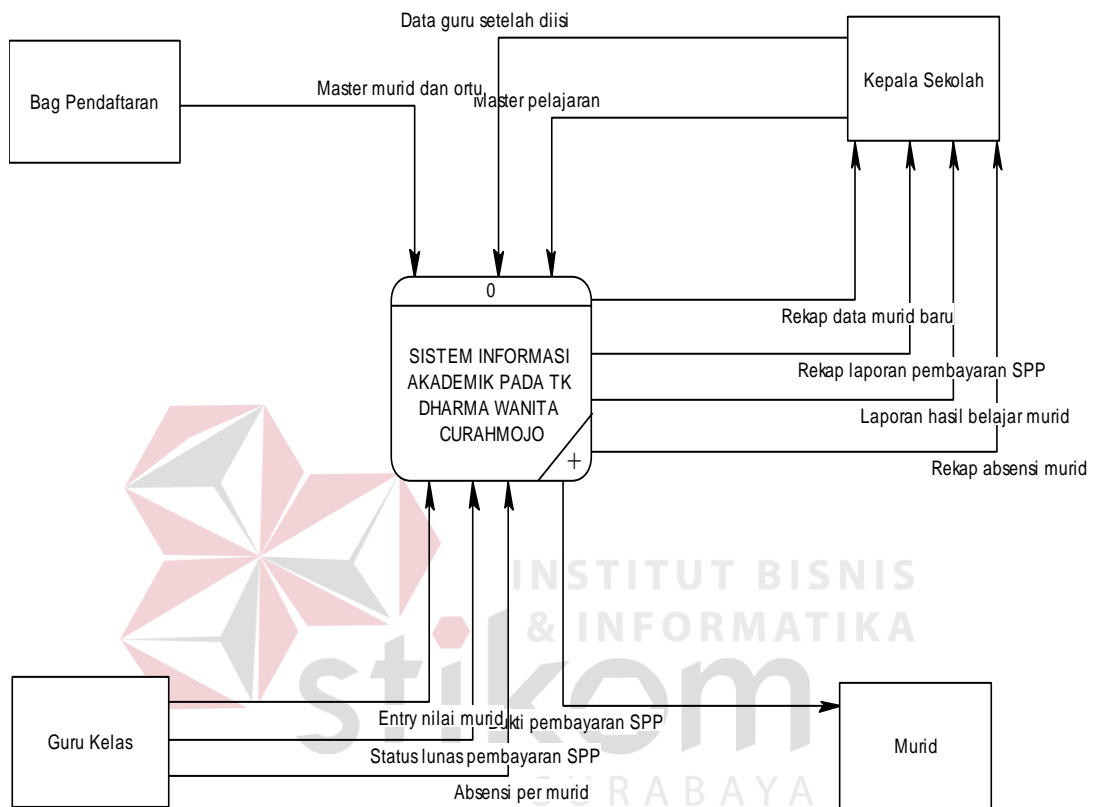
Data guru setelah diisi

Bag Pendaftaran

Master murid dan ortu

Master pelajaran

Kepala Sekolah

0

SISTEM INFORMASI AKADEMIK PADA TK DHARMA WANITA CURAHMOJO

+

Rekap data murid baru

Rekap laporan pembayaran SPP

Laporan hasil belajar murid

Rekap absensi murid

INSTITUT BISNIS & INFORMATIKA

stikom

SURABAYA

Guru Kelas

Entry nilai murid

Bukti pembayaran SPP

Status lunas pembayaran SPP

Absensi per murid

Murid